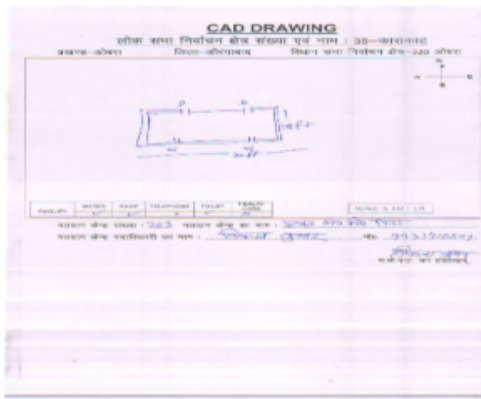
CAD DRAWING

लोक सभा निर्वाचन क्षेत्र संख्या एवं नाम : 35—काराकाट

प्रखण्ड-ओबरा    जिला-औरंगाबाद    विधान सभा निर्वाचन क्षेत्र-220 ओबरा

N
W    E
S

D    D
W    W
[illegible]

| FACILITY | WATER | RAMP | TELEPHONE | TOILET | HEALTH CARE |
|---|---|---|---|---|---|
| | ✓ | ✓ | X | ✓ | X |

SCALE 1 CM = 1 ft

मतदान केन्द्र संख्या : 263  मतदान केन्द्र का नाम : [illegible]

मतदान केन्द्र पदाधिकारी का नाम : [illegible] कुमार    मो. 9931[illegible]

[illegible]
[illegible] का हस्ताक्षर